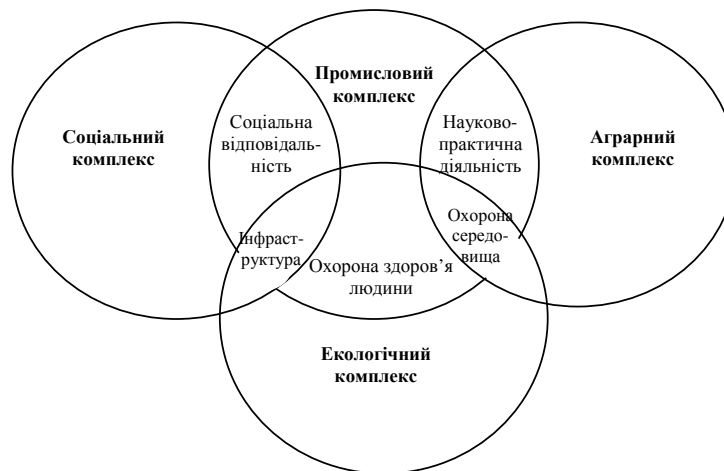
Промисловий комплекс

Соціальний комплекс

Соціальна відповідальність

Науково-практична діяльність

Аграрний комплекс

Охорона середовища

Інфраструктура

Охорона здоров’я людини

Екологічний комплекс